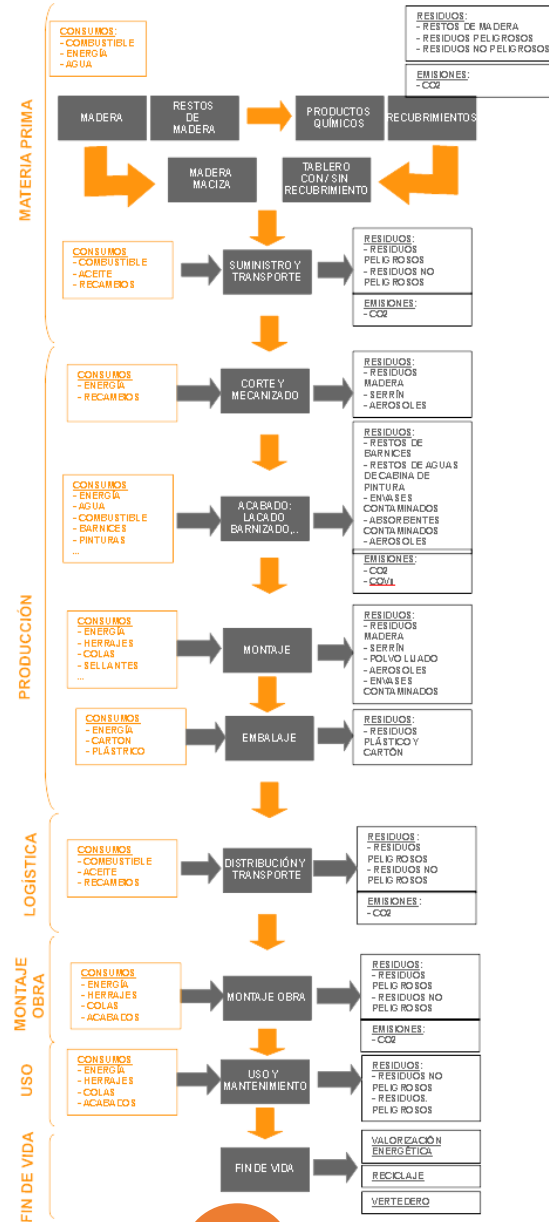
MATERIA PRIMA

CONSUMOS:
- COMBUSTIBLE
- ENERGÍA
- AGUA

RESIDUOS:
- RESTOS DE MADERA
- RESIDUOS PELIGROSOS
- RESIDUOS NO PELIGROSOS

EMISIONES:
- CO2

MADERA

RESTOS DE MADERA

PRODUCTOS QUÍMICOS

RECUBRIMIENTOS

MADERA MACIZA

TABLERO CON/SIN RECUBRIMIENTO

CONSUMOS
- COMBUSTIBLE
- ACEITE
- RECAMBIOS

SUMINISTRO Y TRANSPORTE

RESIDUOS:
- RESIDUOS PELIGROSOS
- RESIDUOS NO PELIGROSOS

EMISIONES:
- CO2

PRODUCCIÓN

CONSUMOS
- ENERGÍA
- RECAMBIOS

CORTE Y MECANIZADO

RESIDUOS:
- RESIDUOS MADERA
- SERRÍN
- AEROSOLES

CONSUMOS
- ENERGÍA
- AGUA
- COMBUSTIBLE
- BARNICES
- PINTURAS
...

ACABADO: LACADO BARNIZADO,...

RESIDUOS:
- RESTOS DE BARNICES
- RESTOS DE AGUAS DE CABINA DE PINTURA
- ENVASES CONTAMINADOS
- ABSORBENTES CONTAMINADOS
- AEROSOLES

EMISIONES:
- CO2
- COVII

CONSUMOS
- ENERGÍA
- HERRAJES
- COLAS
- SELLANTES
...

MONTAJE

RESIDUOS:
- RESIDUOS MADERA
- SERRÍN
- POLVO LIJADO
- AEROSOLES
- ENVASES CONTAMINADOS

CONSUMOS
- ENERGÍA
- CARTON
- PLÁSTRICO

EMBALAJE

RESIDUOS:
- RESIDUOS PLÁSTICO Y CARTÓN

LOGÍSTICA

CONSUMOS
- COMBUSTIBLE
- ACEITE
- RECAMBIOS

DISTRIBUCIÓN Y TRANSPORTE

RESIDUOS:
- RESIDUOS PELIGROSOS
- RESIDUOS NO PELIGROSOS

EMISIONES:
- CO2

MONTAJE OBRA

CONSUMOS
- ENERGÍA
- HERRAJES
- COLAS
- ACABADOS

MONTAJE OBRA

RESIDUOS:
- RESIDUOS PELIGROSOS
- RESIDUOS NO PELIGROSOS

EMISIONES:
- CO2

USO

CONSUMOS
- ENERGÍA
- HERRAJES
- COLAS
- ACABADOS

USO Y MANTENIMIENTO

RESIDUOS:
- RESIDUOS NO PELIGROSOS
- RESIDUOS. PELIGROSOS

FIN DE VIDA

FIN DE VIDA

VALORIZACIÓN ENERGÉTICA

RECICLAJE

VERTEDERO